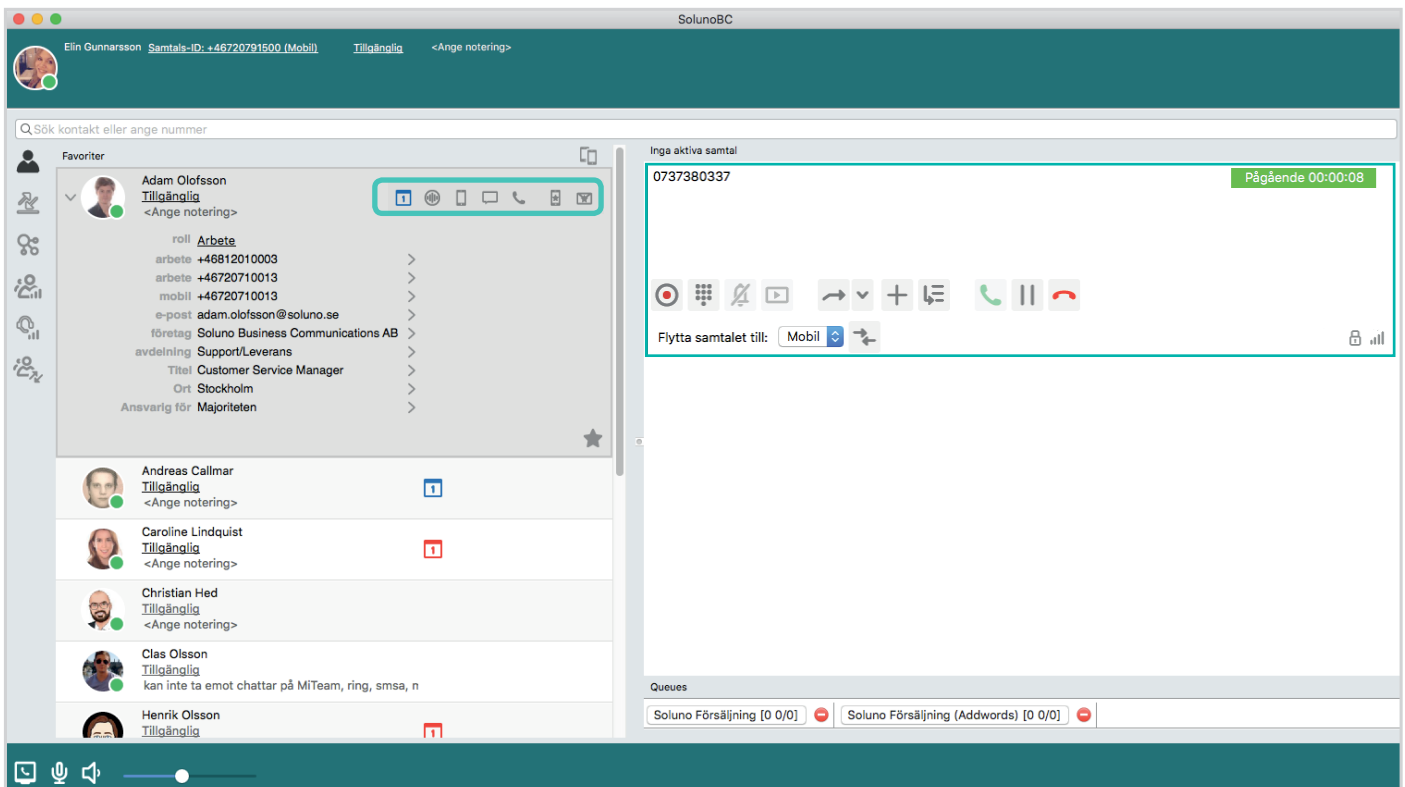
SolunoBC

Elin Gunnarsson Samtals-ID: +46720791500 (Mobil) Tillgänglig <Ange notering>

Sök kontakt eller ange nummer

Favoriter

Adam Olofsson
Tillgänglig
<Ange notering>

roll Arbete
arbete +46812010003
arbete +46720710013
mobil +46720710013
e-post adam.olofsson@soluno.se
företag Soluno Business Communications AB
avdelning Support/Leverans
Titel Customer Service Manager
Ort Stockholm
Ansvarig för Majoriteten

Andreas Callmar
Tillgänglig
<Ange notering>

Caroline Lindquist
Tillgänglig
<Ange notering>

Christian Hed
Tillgänglig
<Ange notering>

Clas Olsson
Tillgänglig
kan inte ta emot chattar på MiTeam, ring, smsa, m

Henrik Olsson
Tillgänglig

Inga aktiva samtal

0737380337

Pågående 00:00:08

Flytta samtalet till: Mobil

Queues

Soluno Försäljning [0 0/0]
Soluno Försäljning (Addwords) [0 0/0]